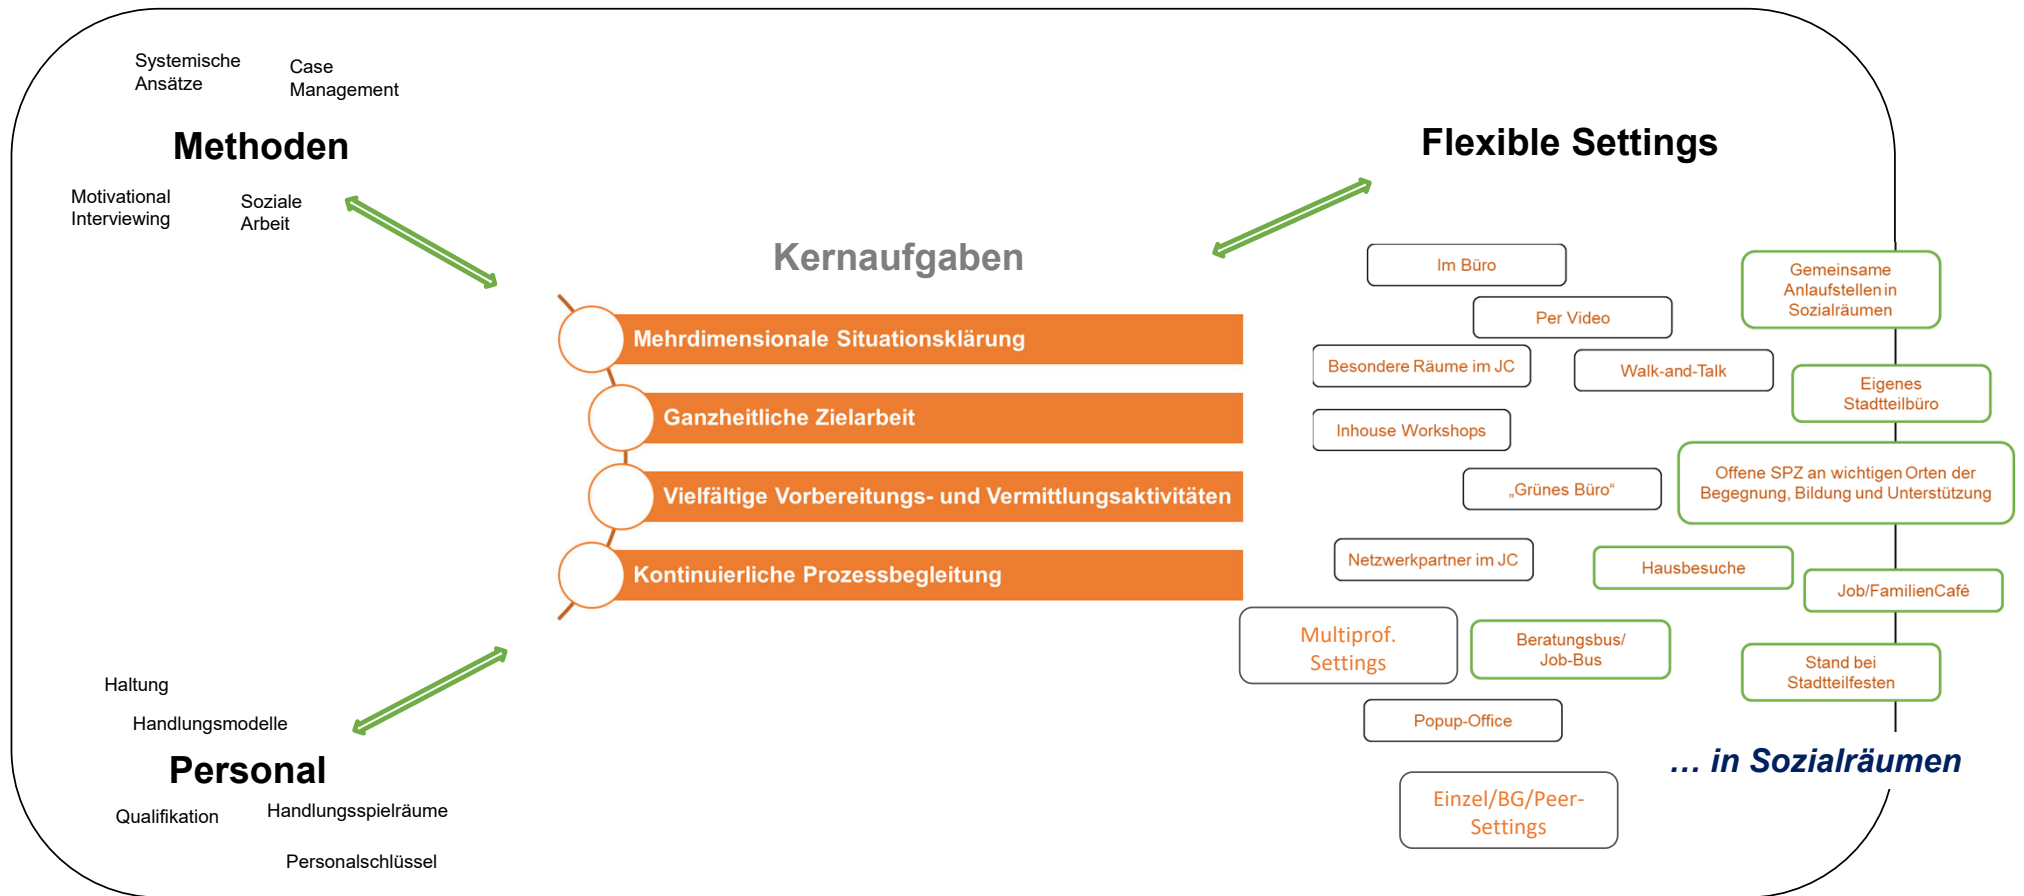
Systemische Ansätze

Case Management

Methoden

Motivational Interviewing

Soziale Arbeit

Kernaufgaben

Mehrdimensionale Situationsklärung

Ganzheitliche Zielarbeit

Vielfältige Vorbereitungs- und Vermittlungsaktivitäten

Kontinuierliche Prozessbegleitung

Haltung

Handlungsmodelle

Personal

Qualifikation

Handlungsspielräume

Personalschlüssel

Flexible Settings

Im Büro

Per Video

Besondere Räume im JC

Walk-and-Talk

Inhouse Workshops

„Grünes Büro“

Netzwerkpartner im JC

Multiprof. Settings

Beratungsbus/ Job-Bus

Popup-Office

Einzel/BG/Peer-Settings

Gemeinsame Anlaufstellen in Sozialräumen

Eigenes Stadtteilbüro

Offene SPZ an wichtigen Orten der Begegnung, Bildung und Unterstützung

Hausbesuche

Job/FamilienCafé

Stand bei Stadtteilfesten

… in Sozialräumen